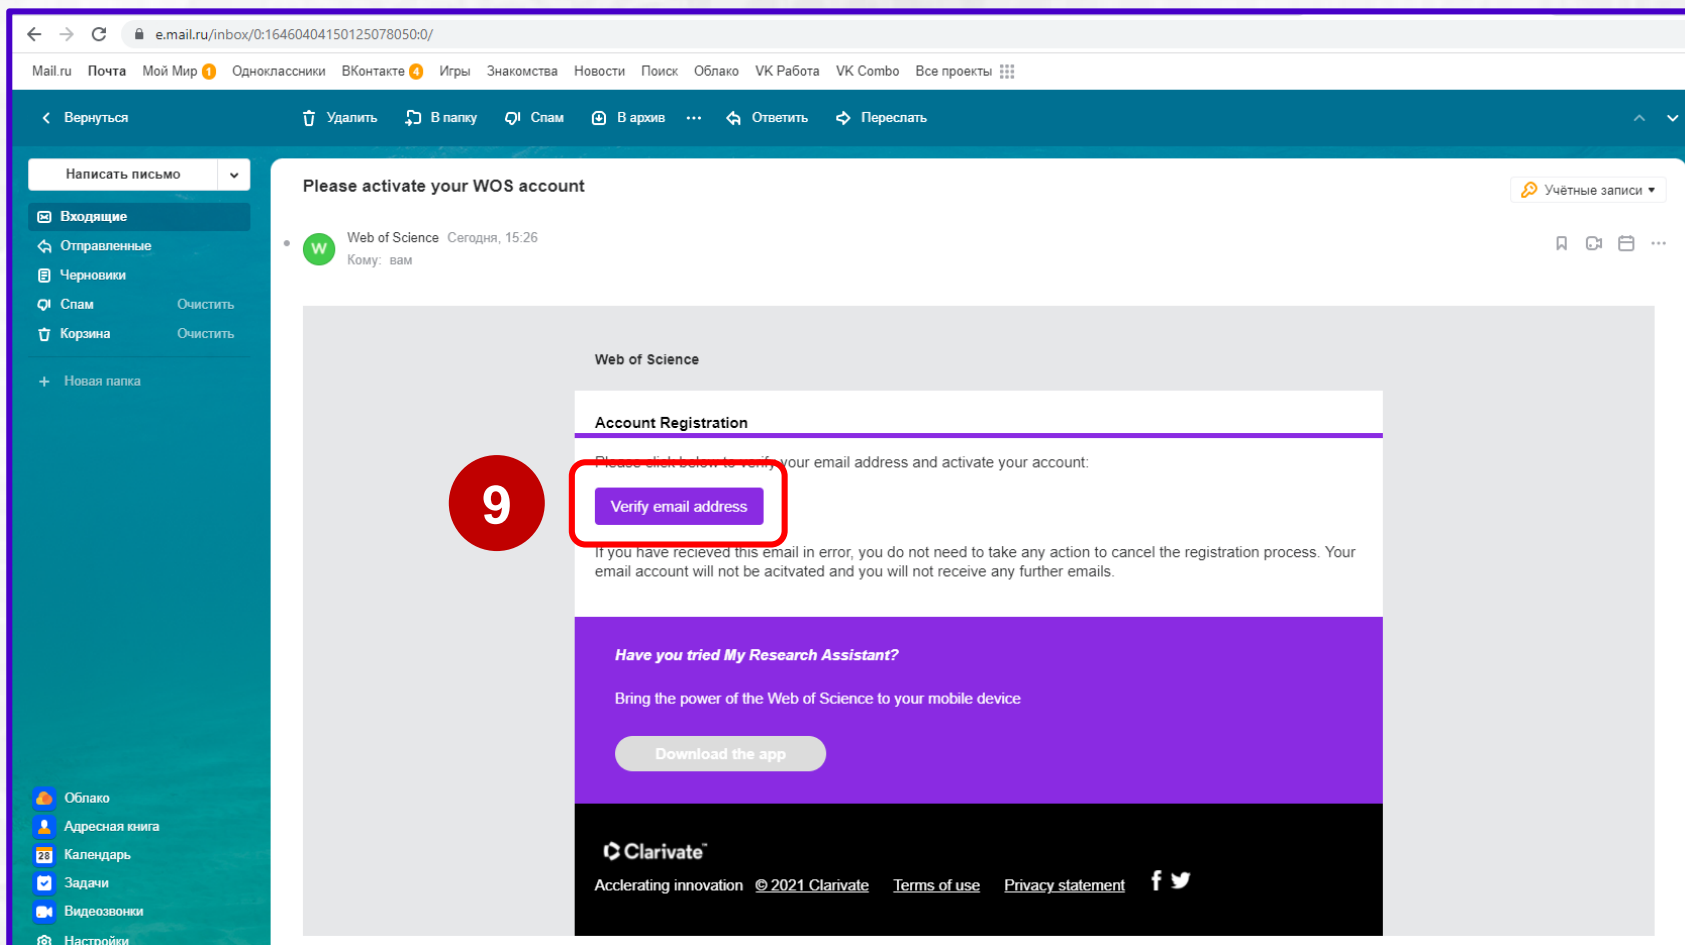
e.mail.ru/inbox/0:16460404150125078050:0/

Mail.ru Почта Мой Мир 1 Одноклассники ВКонтакте 4 Игры Знакомства Новости Поиск Облако VK Работа VK Combo Все проекты

Вернуться Удалить В папку Спам В архив ··· Ответить Переслать

Написать письмо

Входящие
Отправленные
Черновики
Спам Очистить
Корзина Очистить
Новая папка

Please activate your WOS account

Учётные записи

W Web of Science Сегодня, 15:26
Кому: вам

Web of Science

Account Registration

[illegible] your email address and activate your account:

9

Verify email address

If you have recieved this email in error, you do not need to take any action to cancel the registration process. Your email account will not be acitvated and you will not receive any further emails.

Have you tried My Research Assistant?

Bring the power of the Web of Science to your mobile device

Download the app

Clarivate

Acclerating innovation © 2021 Clarivate Terms of use Privacy statement

Облако
Адресная книга
28 Календарь
Задачи
Видеозвонки
Настройки